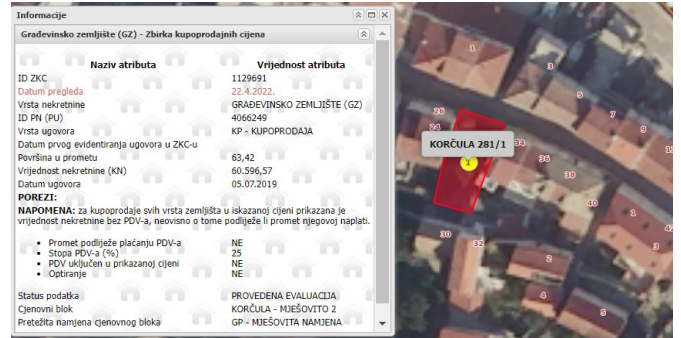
Informacije

Građevinsko zemljište (GZ) - Zbirka kupoprodajnih cijena

| Naziv atributa | Vrijednost atributa |
|---|---|
| ID ZKC | 1129691 |
| Datum pregleda | 22.4.2022. |
| Vrsta nekretnine | GRAĐEVINSKO ZEMLJIŠTE (GZ) |
| ID PN (PU) | 4066249 |
| Vrsta ugovora | KP - KUPOPRODAJA |
| Datum prvog evidentiranja ugovora u ZKC-u | |
| Površina u prometu | 63,42 |
| Vrijednost nekretnine (KN) | 60.596,57 |
| Datum ugovora | 05.07.2019 |

POREZI:

NAPOMENA: za kupoprodaje svih vrsta zemljišta u iskazanoj cijeni prikazana je vrijednost nekretnine bez PDV-a, neovisno o tome podliježe li promet njegovoj naplati.

| | |
|---|---|
| • Promet podliježe plaćanju PDV-a | NE |
| • Stopa PDV-a (%) | 25 |
| • PDV uključen u prikazanoj cijeni | NE |
| • Optiranje | NE |

| | |
|---|---|
| Status podatka | PROVEDENA EVALUACIJA |
| Cjenovni blok | KORČULA - MJEŠOVITO 2 |
| Pretežita namjena cjenovnog bloka | GP - MJEŠOVITA NAMJENA |

KORČULA 281/1

1 3 5 7 9 19 26 24 34 36 38 40 1 42 30 32 2 4 6 1